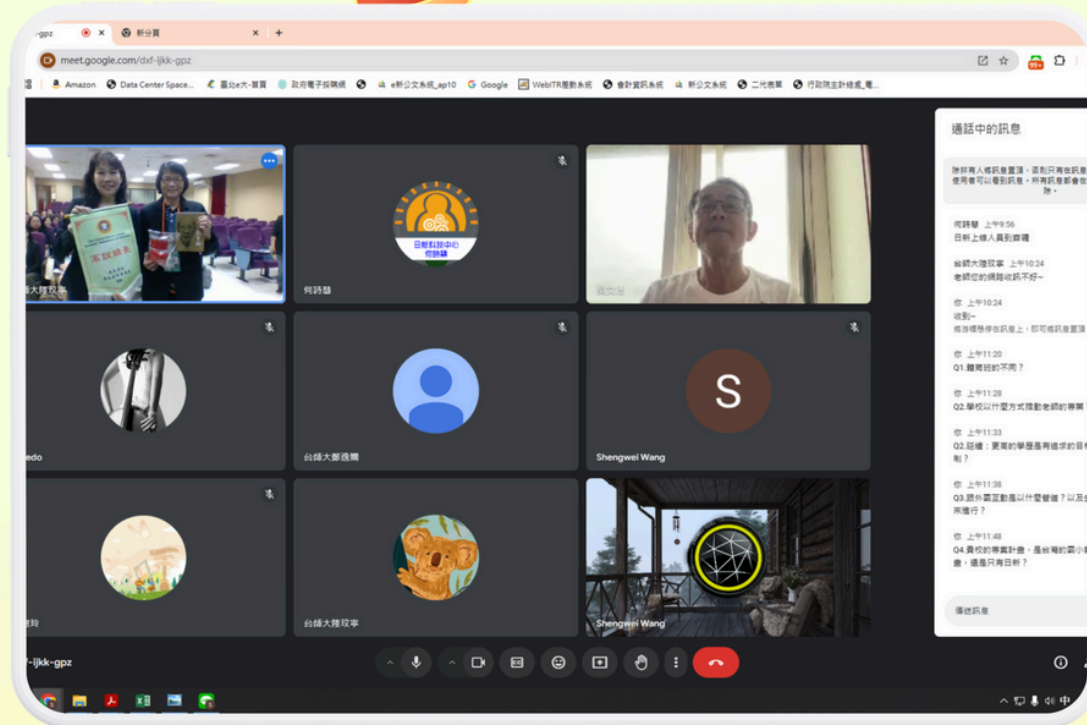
-gpz ×
新分頁 ×
+
meet.google.com/dxf-ijkk-gpz
99+
Amazon
Data Center Space...
臺北e大-首頁
政府電子採購網
e新公文系統_ap10
Google
WebITR差勤系統
會計資訊系統
新公文系統
二代健單
行政院主計總處_電...

大陸玟寧
何詩囍
日新科技中心 何詩囍
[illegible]
edo
台師大鄭逸彌
S
Shengwei Wang
詩玲
台師大陸玟寧
Shengwei Wang

通話中的訊息
除非有人將訊息置頂，否則只有在訊息... 使用者可以看到訊息。所有訊息都會在... 除。
何詩囍 上午9:56
日新上線人員到齊囉
台師大陸玟寧 上午10:24
老師您的網路收訊不好~
你 上午10:24
收到~
將游標移停在訊息上，即可將訊息置頂
你 上午11:20
Q1.體育班的不同？
你 上午11:28
Q2.學校以什麼方式推動老師的專業
你 上午11:33
Q2.延續：更高的學歷是有追求的目... 制？
你 上午11:38
Q3.跟外面運動員以什麼管道？以及... 來進行？
你 上午11:48
Q4.貴校的專業計畫，是台灣的國小... 畫，還是只有日新？
傳送訊息

f-ijkk-gpz